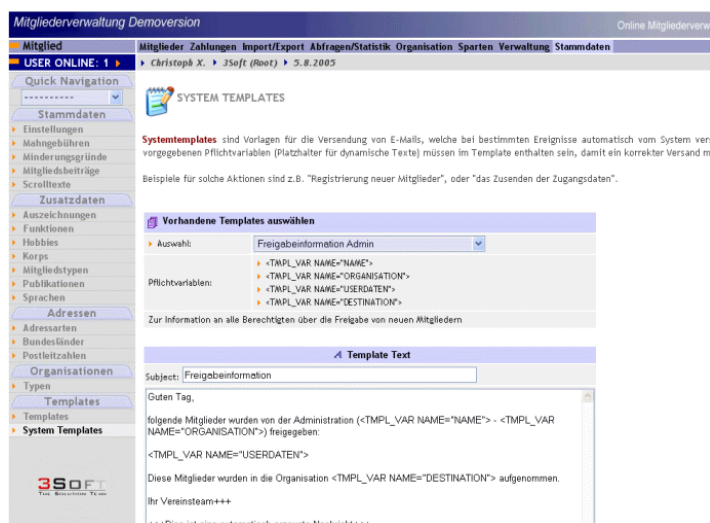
Mitgliederverwaltung Demoversion

Online Mitgliederverw

Mitglied

USER ONLINE: 1

Quick Navigation

----------

Stammdaten

Einstellungen

Mahngebühren

Minderungsgründe

Mitgliedsbeiträge

Scrolltexte

Zusatzdaten

Auszeichnungen

Funktionen

Hobbies

Korps

Mitgliedstypen

Publikationen

Sprachen

Adressen

Adressarten

Bundesländer

Postleitzahlen

Organisationen

Typen

Templates

Templates

System Templates

3SOFT

The Solution Team

Mitglieder Zahlungen Import/Export Abfragen/Statistik Organisation Sparten Verwaltung Stammdaten

Christoph X. ▸ 3Soft (Root) ▸ 5.8.2005

SYSTEM TEMPLATES

Systemtemplates sind Vorlagen für die Versendung von E-Mails, welche bei bestimmten Ereignisse automatisch vom System vers vorgegebenen Pflichtvariablen (Platzhalter für dynamische Texte) müssen im Template enthalten sein, damit ein korrekter Versand m

Beispiele für solche Aktionen sind z.B. "Registrierung neuer Mitglieder", oder "das Zusenden der Zugangsdaten".

Vorhandene Templates auswählen

| Auswahl: | Freigabeinformation Admin |
|---|---|
| Pflichtvariablen: | <TMPL_VAR NAME="NAME"> <TMPL_VAR NAME="ORGANISATION"> <TMPL_VAR NAME="USERDATEN"> <TMPL_VAR NAME="DESTINATION"> |

Zur Information an alle Berechtigten über die Freigabe von neuen Mitgliedern

Template Text

Subject: Freigabeinformation

Guten Tag,

folgende Mitglieder wurden von der Administration (<TMPL_VAR NAME="NAME"> - <TMPL_VAR NAME="ORGANISATION">) freigegeben:

<TMPL_VAR NAME="USERDATEN">

Diese Mitglieder wurden in die Organisation <TMPL_VAR NAME="DESTINATION"> aufgenommen.

Ihr Vereinsteam+++

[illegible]